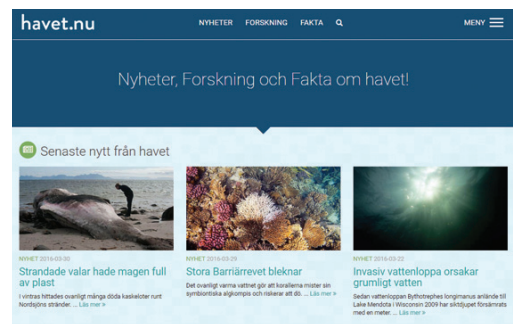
havet.nu

NYHETER FORSKNING FAKTA

MENY

Nyheter, Forskning och Fakta om havet!

Senaste nytt från havet

NYHET 2016-03-30

Strandade valar hade magen full av plast

I vintras hittades ovanligt många döda kaskelotter runt Nordsjöns stränder. ... Läs mer »

NYHET 2016-03-29

Stora Barriärrevet bleknar

Det ovanligt varma vattnet gör att korallerna mister sin symbiontiska algkompis och riskerar att dö. ... Läs mer »

NYHET 2016-03-22

Invasiv vattenloppa orsakar grumligt vatten

Sedan vattenloppan Bythotrephes longimanus anlände till Lake Mendota i Wisconsin 2009 har siktdjupet försämrats med en meter. ... Läs mer »